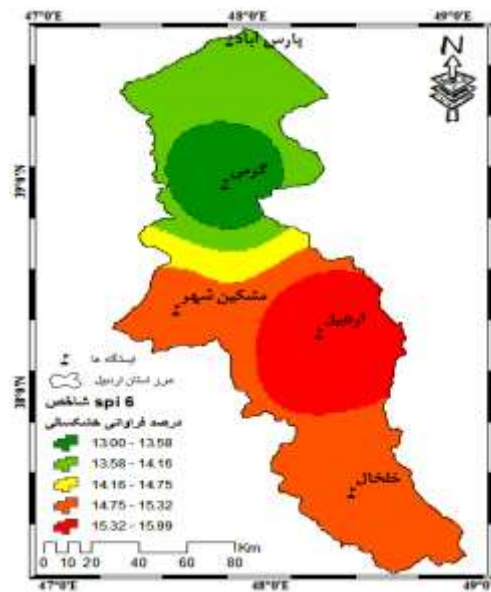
47°0'E
48°0'E
49°0'E
پارس آباد
N
39°N
گرمی
مشکین شهر
اردبیل
38°N
ایستگاه ها
مرز استان اردبیل
شاخص spi 6
درصد فراوانی خشکسالی
13.00 - 13.58
13.58 - 14.16
14.16 - 14.75
14.75 - 15.32
15.32 - 15.99
خلخال
0 10 20 40 60 80 Km
47°0'E
48°0'E
49°0